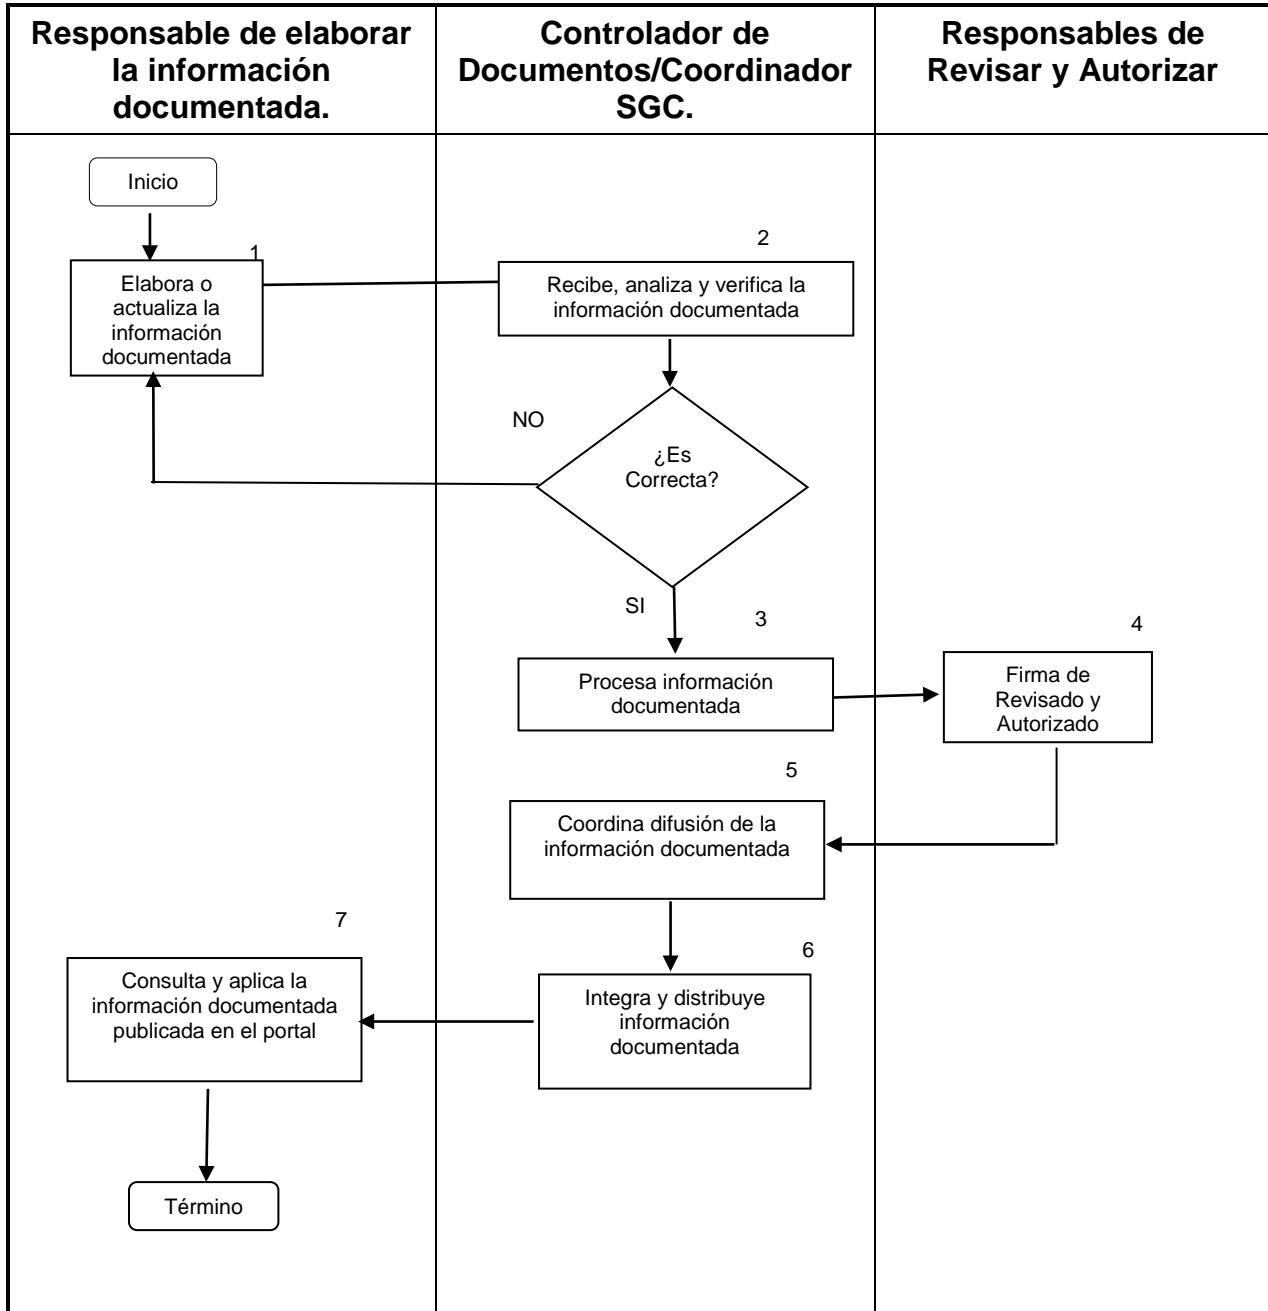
| Responsable de elaborar la información documentada. | Controlador de Documentos/Coordinador SGC. | Responsables de Revisar y Autorizar |
|---|---|---|

Inicio

1
Elabora o actualiza la información documentada

2
Recibe, analiza y verifica la información documentada

NO

¿Es Correcta?

SI

3
Procesa información documentada

4
Firma de Revisado y Autorizado

5
Coordina difusión de la información documentada

6
Integra y distribuye información documentada

7
Consulta y aplica la información documentada publicada en el portal

Término